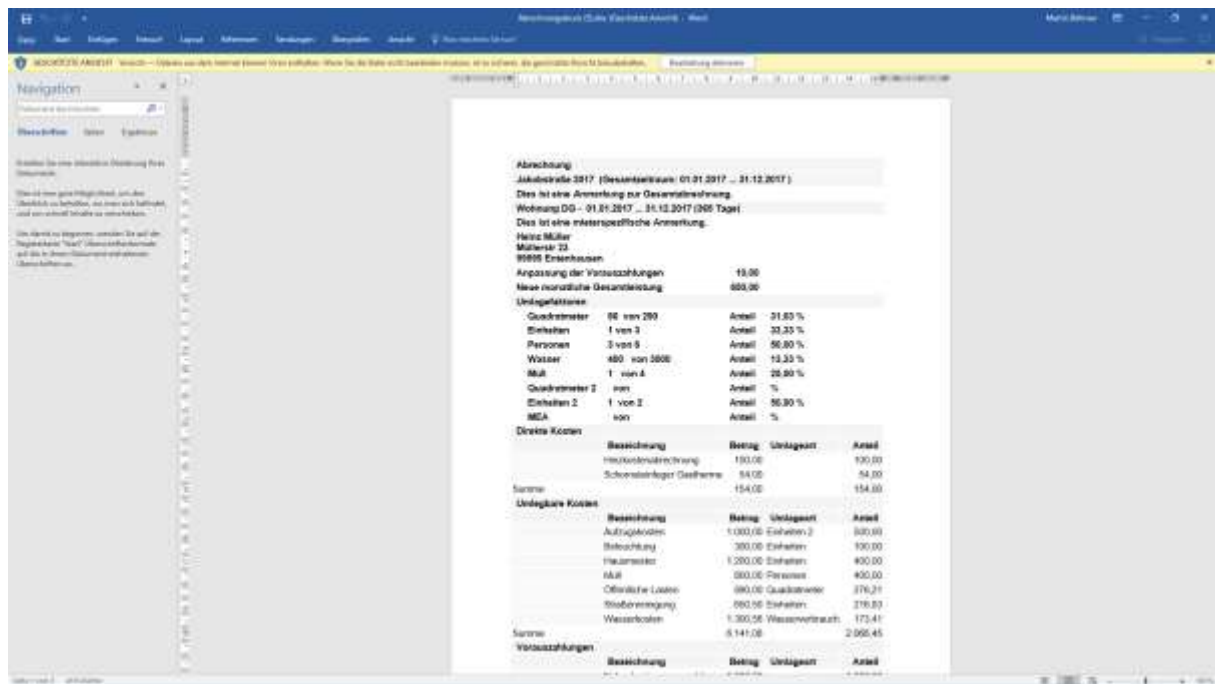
Abrechnung

Jakobstraße 2017 (Gesamtzeitraum: 01.01.2017 ... 31.12.2017)

Dies ist eine Anmerkung zur Gesamtabrechnung.

Wohnung DG - 01.01.2017 ... 31.12.2017 (365 Tage)

Dies ist eine mieterspezifische Anmerkung.

Heinz Müller
Müllerstr 23
99999 Einsenhausen

Anpassung der Vorauszahlungen 10,00

Neue monatliche Gesamtleistung 600,00

Umlagefaktoren

| | | | |
|---|---|---|---|
| Quadratmeter | 66 von 200 | Anteil | 31,63 % |
| Einheiten | 1 von 3 | Anteil | 33,33 % |
| Personen | 3 von 6 | Anteil | 50,00 % |
| Wasser | 400 von 3000 | Anteil | 13,33 % |
| Müll | 1 von 4 | Anteil | 25,00 % |
| Quadratmeter 2 | von | Anteil | % |
| Einheiten 2 | 1 von 2 | Anteil | 50,00 % |
| MEA | von | Anteil | % |

Direkte Kosten

| Bezeichnung | Betrag | Umlageart | Anteil |
|---|---|---|---|
| Heizkostenabrechnung | 100,00 | | 100,00 |
| Schornsteinfeger Gastherme | 54,00 | | 54,00 |
| Summe | 154,00 | | 154,00 |

Umlegbare Kosten

| Bezeichnung | Betrag | Umlageart | Anteil |
|---|---|---|---|
| Aufzugskosten | 1.000,00 | Einheiten 2 | 500,00 |
| Beleuchtung | 300,00 | Einheiten | 100,00 |
| Hausmeister | 1.200,00 | Einheiten | 400,00 |
| Müll | 800,00 | Personen | 400,00 |
| Öffentliche Lasten | 890,00 | Quadratmeter | 276,21 |
| Straßenreinigung | 650,50 | Einheiten | 216,83 |
| Wasserkosten | 1.300,58 | Wasserverbrauch | 173,41 |
| Summe | 6.141,08 | | 2.066,45 |

Vorauszahlungen

| Bezeichnung | Betrag | Umlageart | Anteil |
|---|---|---|---|